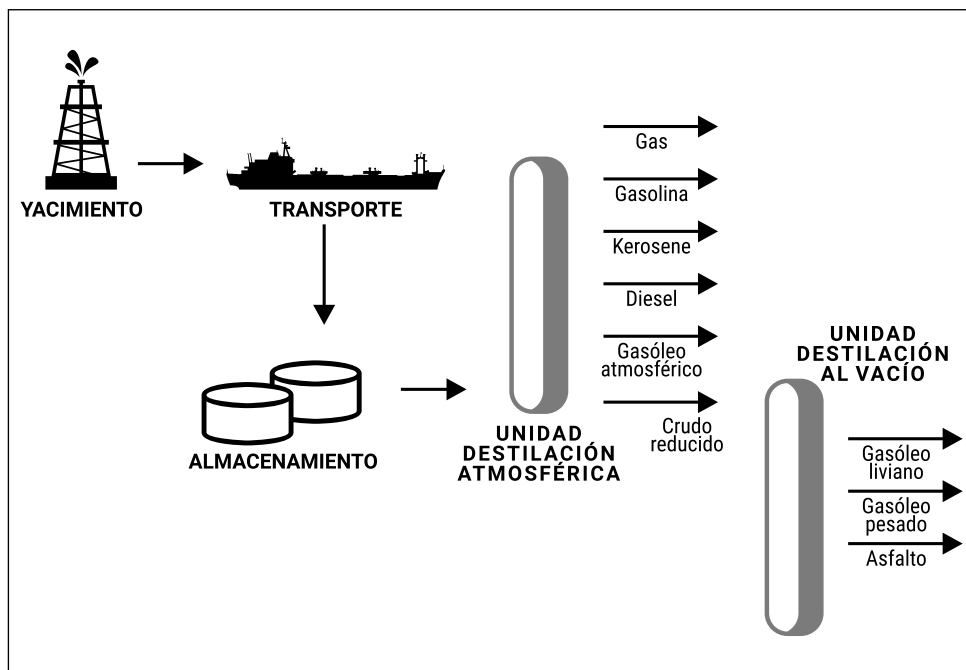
YACIMIENTO

TRANSPORTE

ALMACENAMIENTO

UNIDAD DESTILACIÓN ATMOSFÉRICA

Gas

Gasolina

Kerosene

Diesel

Gasóleo atmosférico

Crudo reducido

UNIDAD DESTILACIÓN AL VACÍO

Gasóleo liviano

Gasóleo pesado

Asfalto